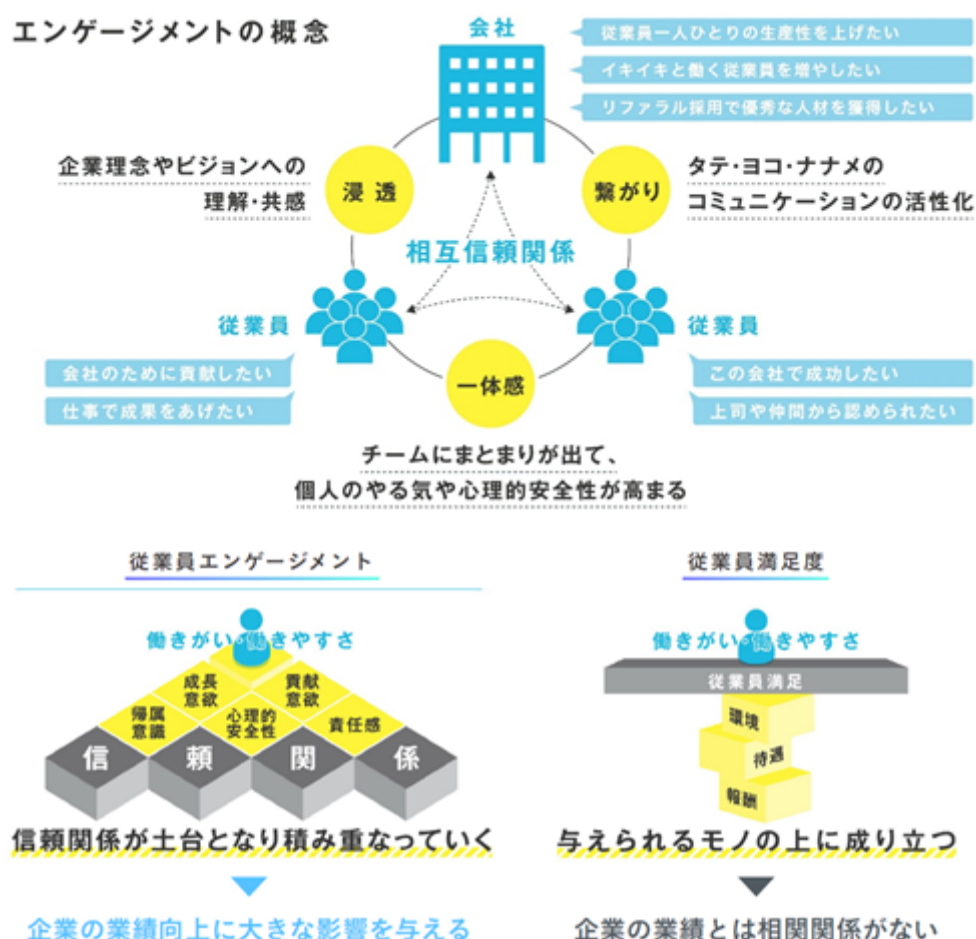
エンゲージメントの概念

会社

従業員一人ひとりの生産性を上げたい
イキイキと働く従業員を増やしたい
リファラル採用で優秀な人材を獲得したい

企業理念やビジョンへの理解・共感

浸透

繋がり

タテ・ヨコ・ナナメのコミュニケーションの活性化

相互信頼関係

従業員

従業員

会社のために貢献したい
仕事で成果をあげたい

一体感

この会社で成功したい
上司や仲間から認められたい

チームにまとまりが出て、
個人のやる気や心理的安全性が高まる

従業員エンゲージメント

働きがい・働きやすさ

成長意欲
貢献意欲
帰属意識
心理的安全性
責任感

信
頼
関
係

信頼関係が土台となり積み重なっていく

企業の業績向上に大きな影響を与える

従業員満足度

働きがい・働きやすさ

従業員満足

環境
待遇
報酬

与えられるモノの上に成り立つ

企業の業績とは相関関係がない